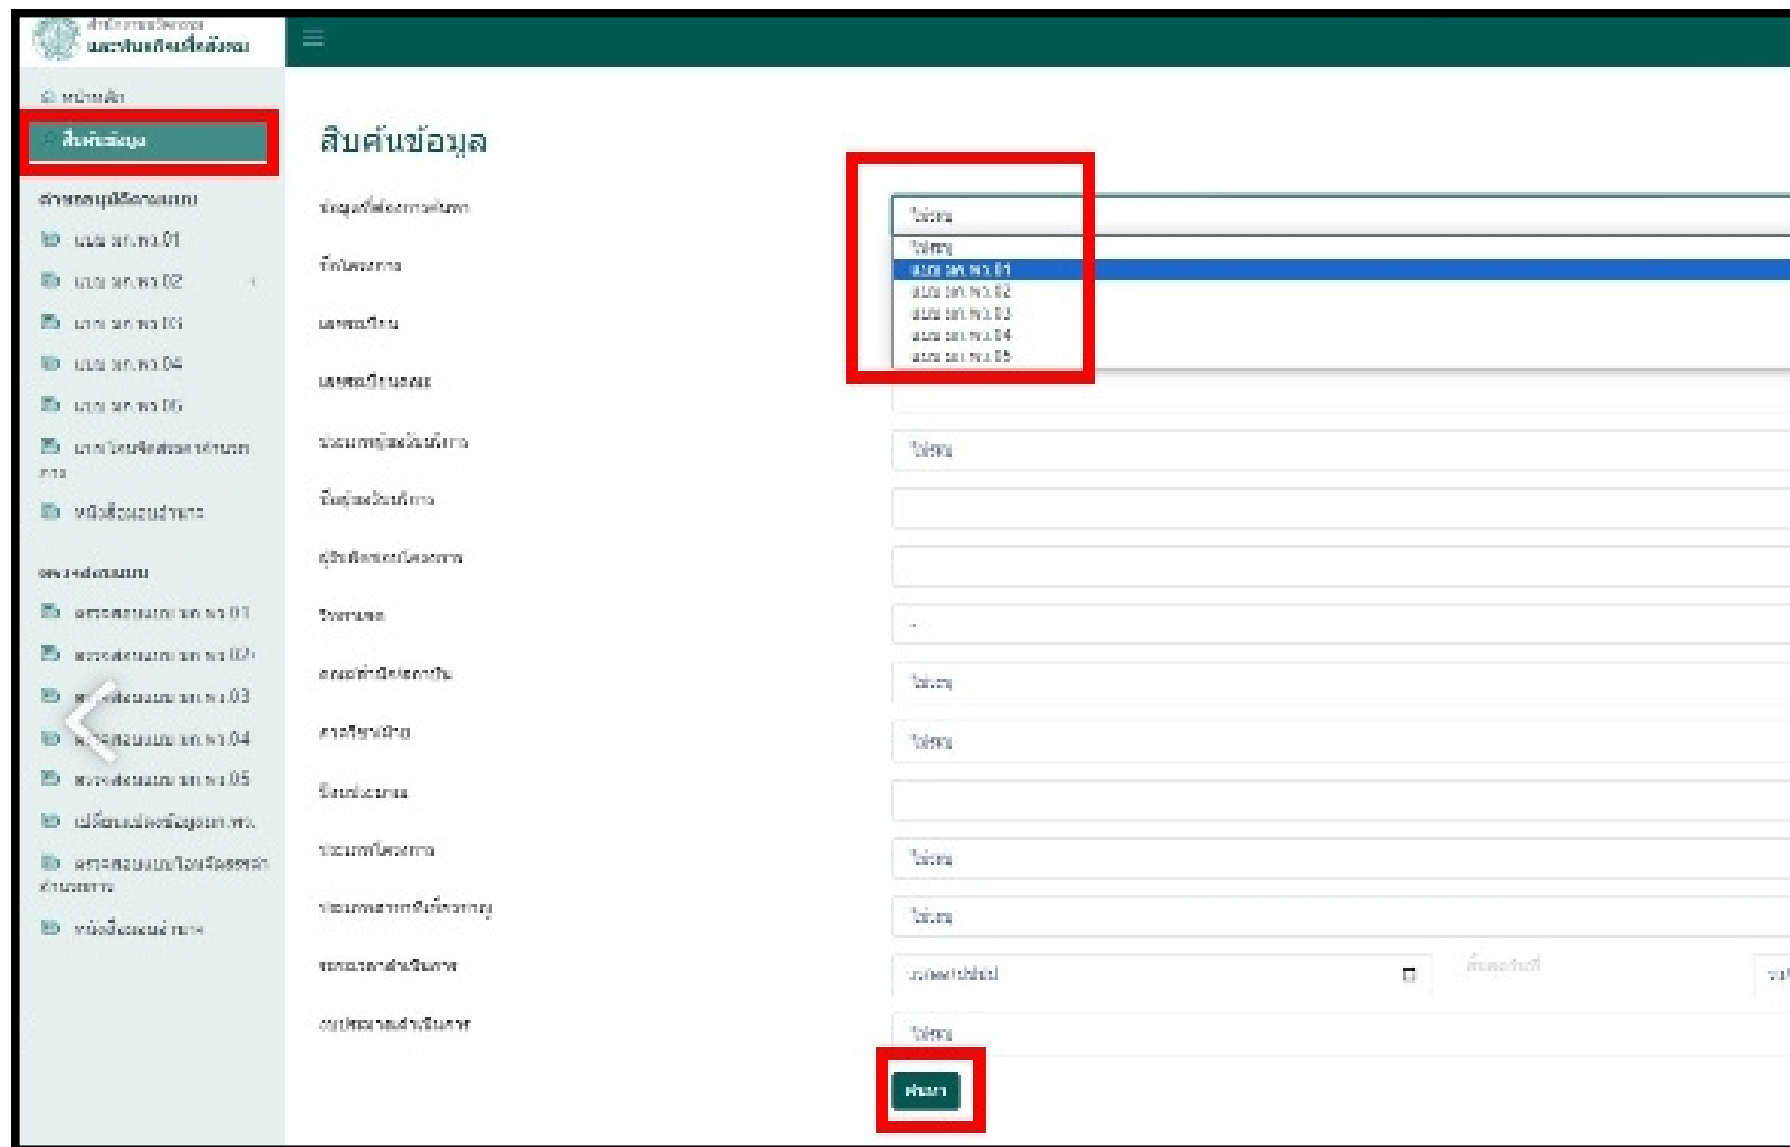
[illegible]
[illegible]

หน้าหลัก
สืบค้นข้อมูล

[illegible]
แบบ ฮก.พว.01
แบบ ฮก.พว.02
แบบ ฮก.พว.03
แบบ ฮก.พว.04
แบบ ฮก.พว.05
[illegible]
หนังสือมอบอำนาจ

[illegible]
ตรวจสอบแบบ ฮก.พว.01
ตรวจสอบแบบ ฮก.พว.02
ตรวจสอบแบบ ฮก.พว.03
ตรวจสอบแบบ ฮก.พว.04
ตรวจสอบแบบ ฮก.พว.05
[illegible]
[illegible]
หนังสือมอบอำนาจ

สืบค้นข้อมูล

| | |
|---|---|
| ข้อมูลที่ต้องการค้นหา | ไม่ระบุ |
| ชื่อโครงการ | |
| เลขทะเบียน | |
| เลขทะเบียนเดิม | |
| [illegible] | ไม่ระบุ |
| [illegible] | |
| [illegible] | |
| วันที่ | - |
| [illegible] | ไม่ระบุ |
| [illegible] | ไม่ระบุ |
| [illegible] | |
| ประเภทโครงการ | ไม่ระบุ |
| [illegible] | ไม่ระบุ |
| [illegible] | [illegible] |
| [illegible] | ไม่ระบุ |

ไม่ระบุ
แบบ ฮก.พว.01
แบบ ฮก.พว.02
แบบ ฮก.พว.03
แบบ ฮก.พว.04
แบบ ฮก.พว.05

ค้นหา